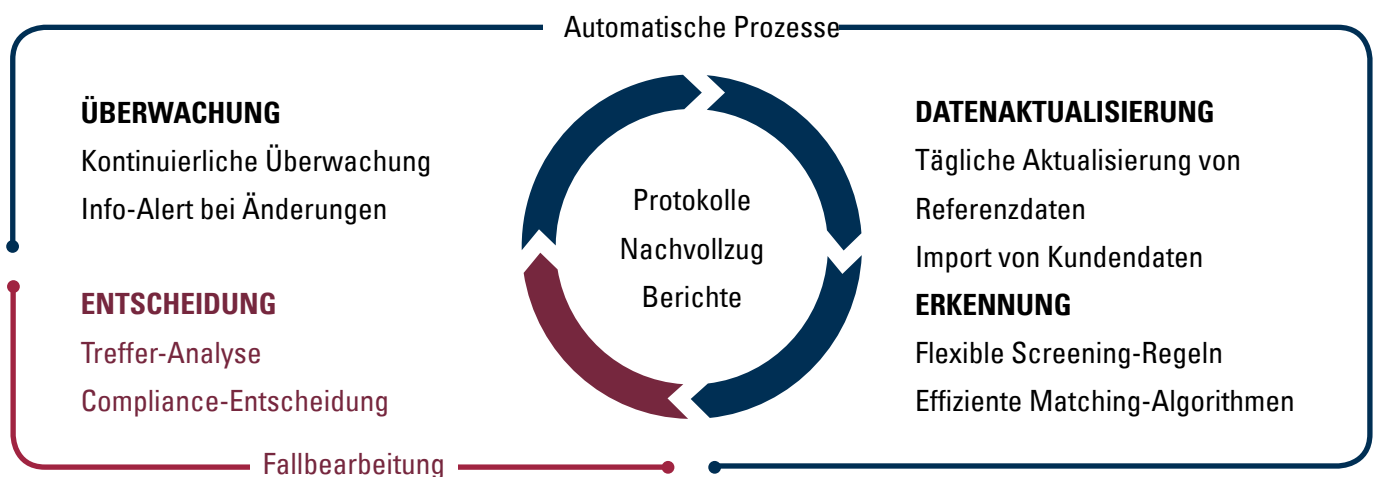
Automatische Prozesse

ÜBERWACHUNG
Kontinuierliche Überwachung
Info-Alert bei Änderungen

ENTSCHEIDUNG
Treffer-Analyse
Compliance-Entscheidung

Protokolle
Nachvollzug
Berichte

DATENAKTUALISIERUNG
Tägliche Aktualisierung von Referenzdaten
Import von Kundendaten

ERKENNUNG
Flexible Screening-Regeln
Effiziente Matching-Algorithmen

Fallbearbeitung